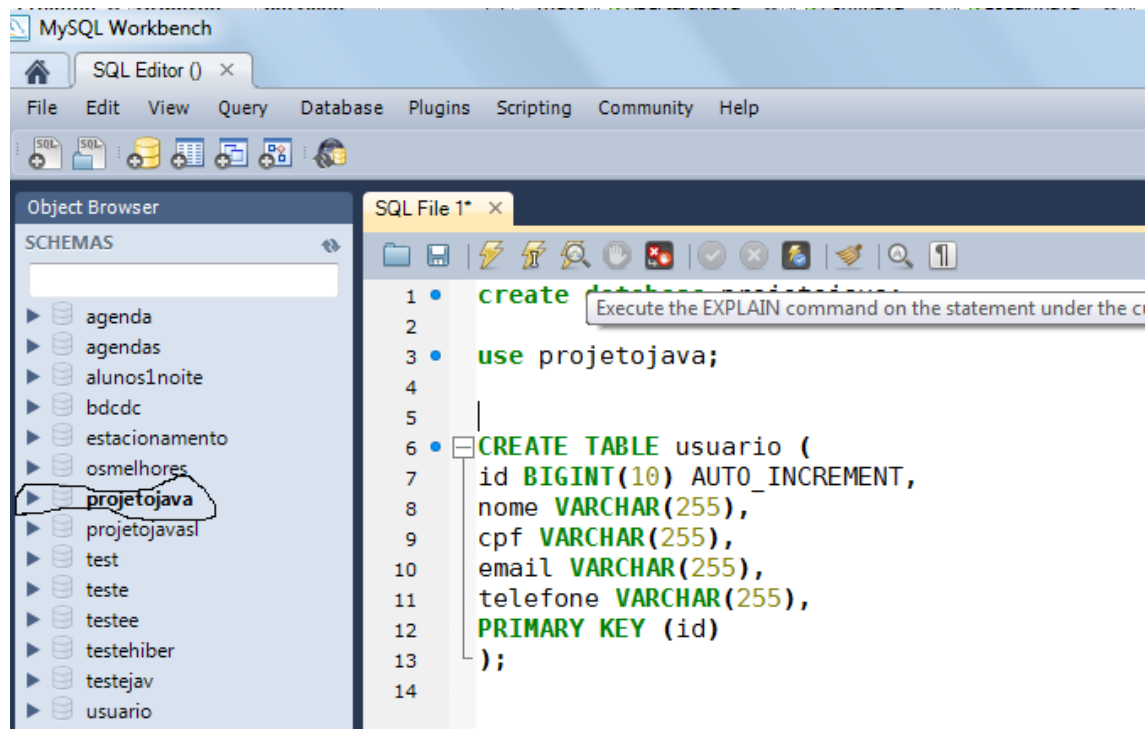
MySQL Workbench

SQL Editor () ×

File Edit View Query Database Plugins Scripting Community Help

Object Browser

SCHEMAS

agenda
agendas
alunos1noite
bdcdc
estacionamento
osmelhores
projetojava
projetojavasl
test
teste
testee
testehiber
testejav
usuario

SQL File 1* ×

1 create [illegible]
Execute the EXPLAIN command on the statement under the c
2
3 use projetojava;
4
5
6 CREATE TABLE usuario (
7 id BIGINT(10) AUTO_INCREMENT,
8 nome VARCHAR(255),
9 cpf VARCHAR(255),
10 email VARCHAR(255),
11 telefone VARCHAR(255),
12 PRIMARY KEY (id)
13 );
14